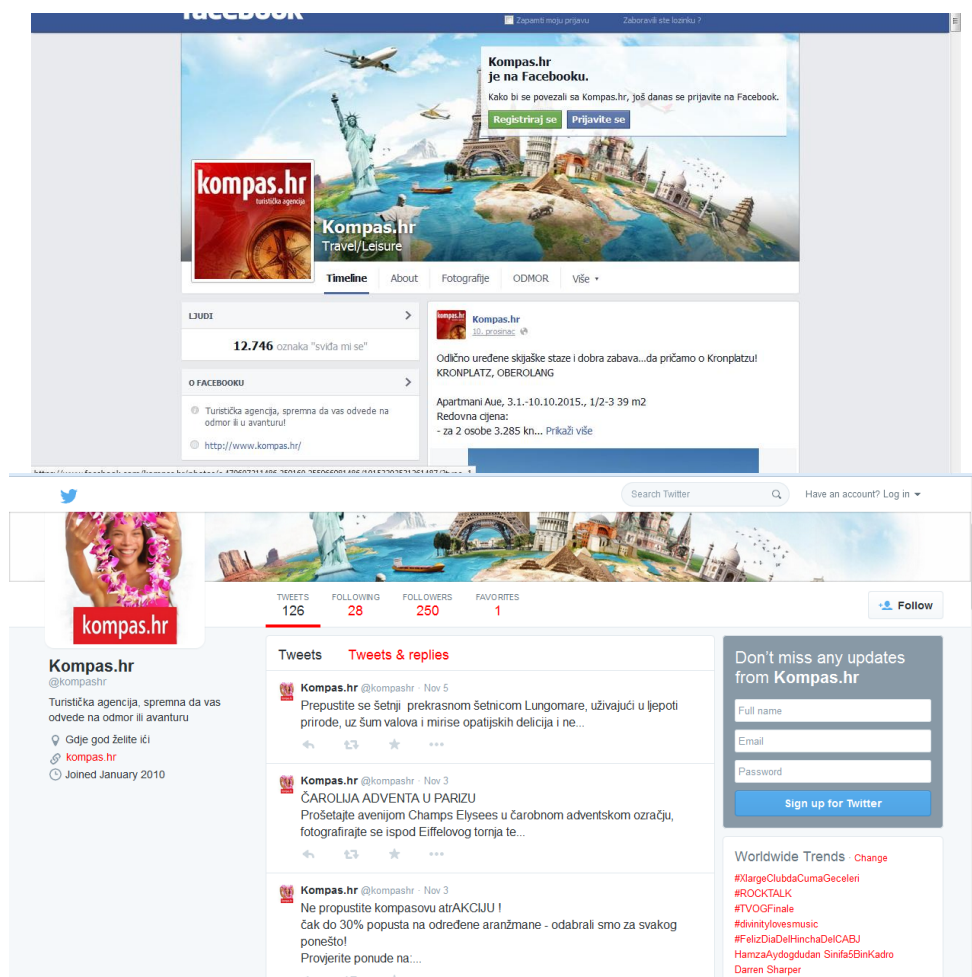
facebook

Zapamti moju prijavu

Zaboravili ste lozinku?

Kompas.hr
je na Facebooku.

Kako bi se povezali sa Kompas.hr, još danas se prijavite na Facebook.

Registriraj se

Prijavite se

kompas.hr
turistička agencija

Kompas.hr
Travel/Leisure

Timeline
About
Fotografije
ODMOR
Više

LJUDI

12.746 oznaka "sviđa mi se"

O FACEBOOKU

Turistička agencija, spremna da vas odvede na odmor ili u avanturu!

http://www.kompas.hr/

Kompas.hr
10. prosinac

Odlično uređene skijaške staze i dobra zabava...da pričamo o Kronplatzu!
KRONPLATZ, OBEROLANG

Apartmani Aue, 3.1.-10.10.2015., 1/2-3 39 m2
Redovna cijena:
- za 2 osobe 3.285 kn... Prikaži više

Search Twitter

Have an account? Log in

kompas.hr

TWEETS
126

FOLLOWING
28

FOLLOWERS
250

FAVORITES
1

Follow

Kompas.hr
@kompashr

Turistička agencija, spremna da vas odvede na odmor ili avanturu

Gdje god želite ići

kompas.hr

Joined January 2010

Tweets

Tweets & replies

Kompas.hr @kompashr · Nov 5
Prepustite se šetnji prekrasnom šetnicom Lungomare, uživajući u ljepoti prirode, uz šum valova i mirise opatijskih delicija i ne...

Kompas.hr @kompashr · Nov 3
ČAROLIJA ADVENTA U PARIZU
Prošetajte avenijom Champs Elysees u čarobnom adventskom ozračju, fotografirajte se ispod Eiffelovog tornja te...

Kompas.hr @kompashr · Nov 3
Ne propustite kompasovu atrAKCIJU !
čak do 30% popusta na određene aranžmane - odabrali smo za svakog ponešto!
Provjerite ponude na:...

Don't miss any updates from Kompas.hr

Full name

Email

Password

Sign up for Twitter

Worldwide Trends · Change

#XlargeClubdaCumaGeceleri
#ROCKTALK
#TVOGFinale
#divinitylovesmusic
#FelizDiaDelHinchaDelCABJ
HamzaAydogdudan Sinifa5BinKadro
Darren Sharper